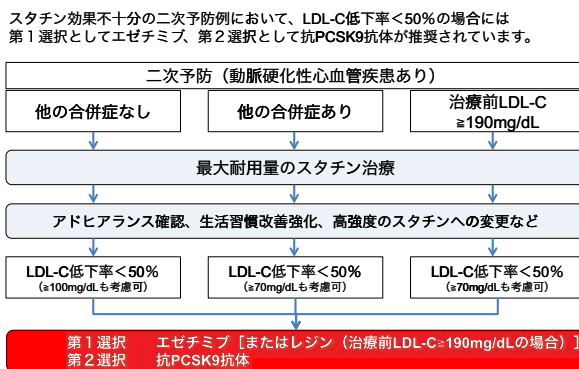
スタチン効果不十分の二次予防例において、LDL-C低下率＜50％の場合には
第１選択としてエゼチミブ、第２選択として抗PCSK9抗体が推奨されています。

二次予防（動脈硬化性心血管疾患あり）

他の合併症なし

他の合併症あり

治療前LDL-C
≧190mg/dL

最大耐用量のスタチン治療

アドヒアランス確認、生活習慣改善強化、高強度のスタチンへの変更など

LDL-C低下率＜50％
(≧100mg/dLも考慮可)

LDL-C低下率＜50％
(≧70mg/dLも考慮可)

LDL-C低下率＜50％
(≧70mg/dLも考慮可)

第１選択　エゼチミブ［またはレジン（治療前LDL-C≧190mg/dLの場合）］
第２選択　抗PCSK9抗体